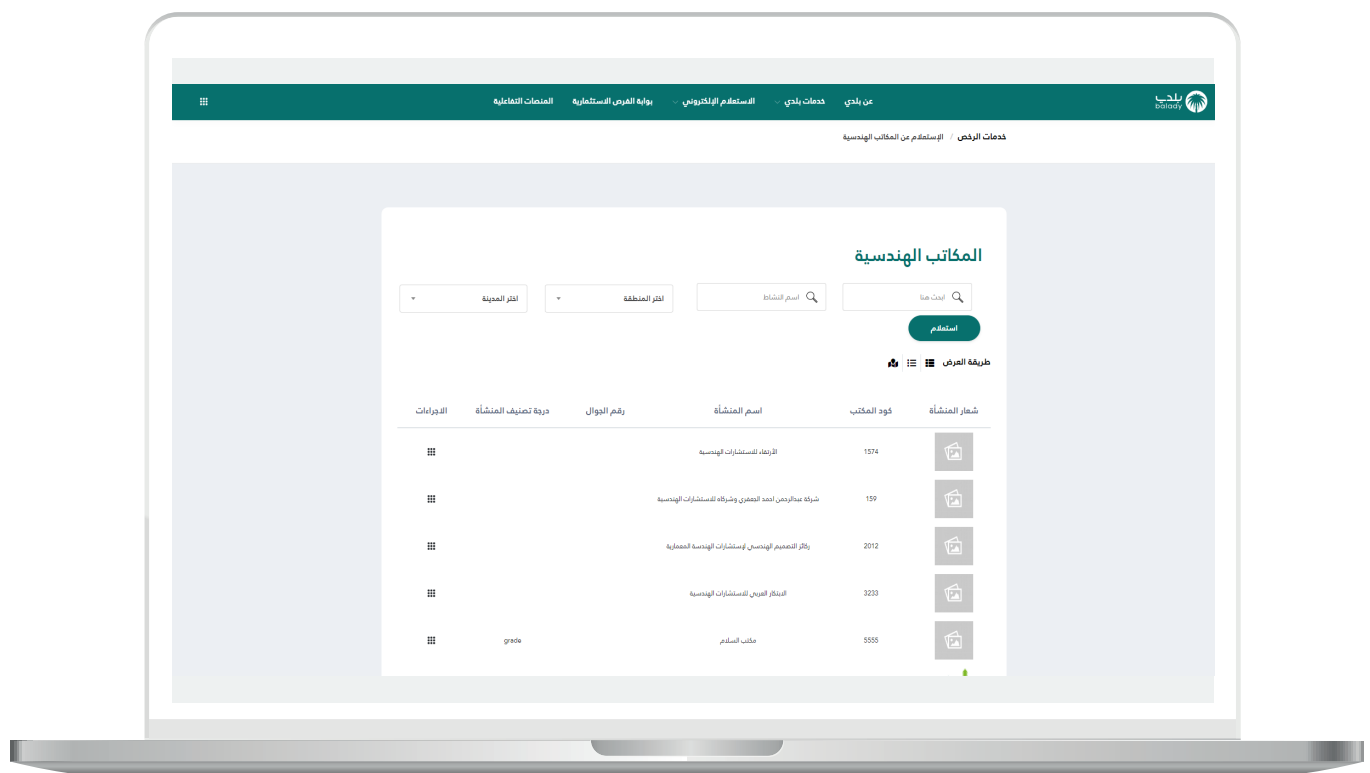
بلدي
balady

عن بلدي خدمات بلدي الاستعلام الإلكتروني بوابة الفرص الاستثمارية المنصات التفاعلية

خدمات الرخص / الإستعلام عن المكاتب الهندسية

المكاتب الهندسية

ابحث هنا
اسم النشاط
اختر المنطقة
اختر المدينة

استعلام

طريقة العرض

| شعار المنشأة | كود المكتب | اسم المنشأة | رقم الجوال | درجة تصنيف المنشأة | الاجراءات |
|---|---|---|---|---|---|
| | 1574 | الارتقاء للاستشارات الهندسية | | | |
| | 159 | شركة عبدالرحمن احمد الجعفري وشركاه للاستشارات الهندسية | | | |
| | 2012 | ركائز التصميم الهندسي لإستشارات الهندسة المعمارية | | | |
| | 3233 | الابتكار العربي للاستشارات الهندسية | | | |
| | 5555 | مكتب السلام | | grade | |